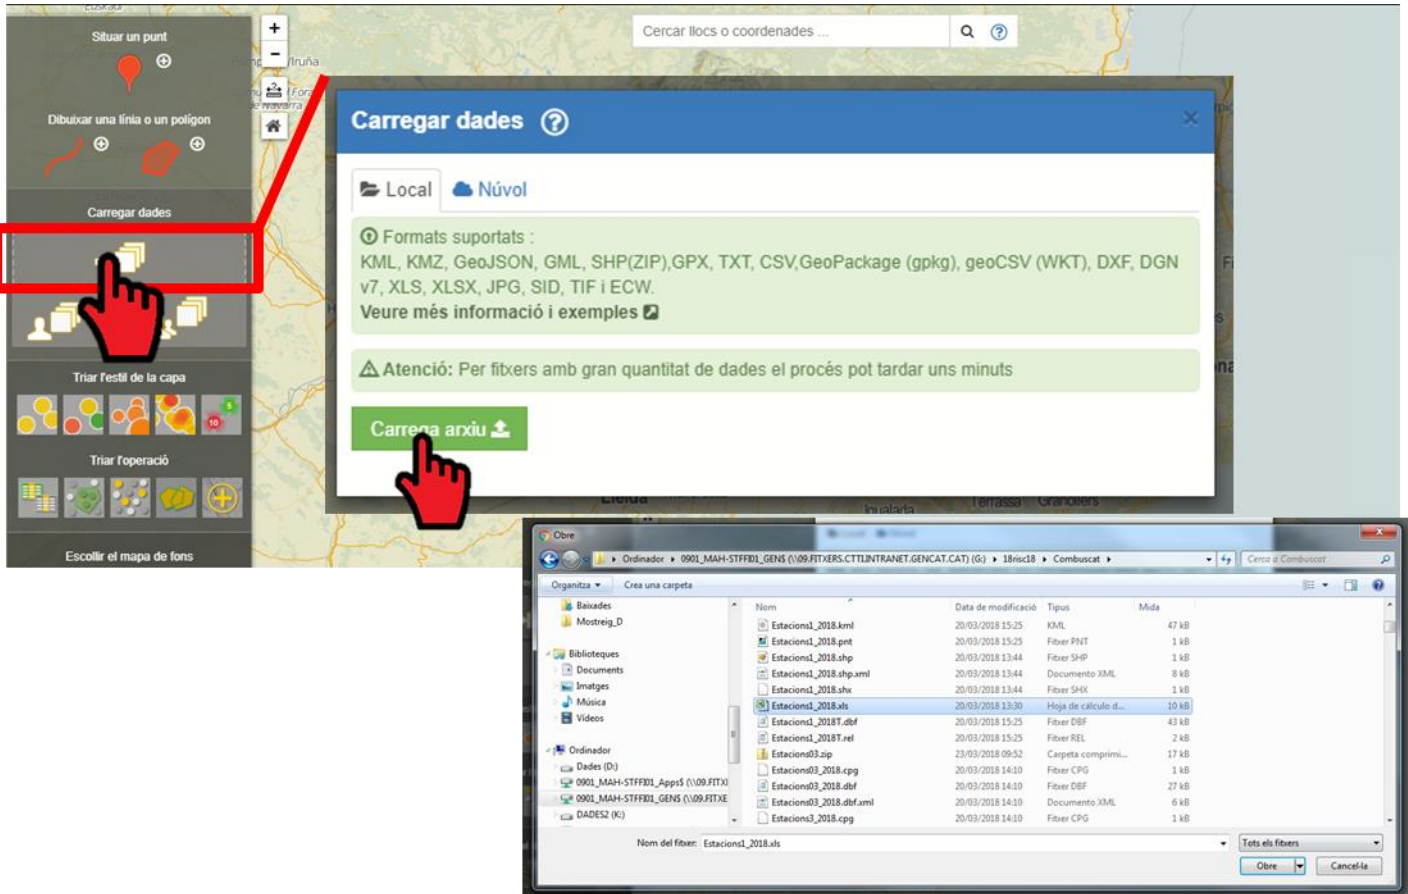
Situar un punt

Dibuixar una línia o un polígon

Carregar dades

Triar l'estil de la capa

Triar l'operació

Escollir el mapa de fons

Cercar llocs o coordenades ...

Carregar dades

Local

Núvol

Formats suportats :
KML, KMZ, GeoJSON, GML, SHP(ZIP),GPX, TXT, CSV,GeoPackage (gpkg), geoCSV (WKT), DXF, DGN v7, XLS, XLSX, JPG, SID, TIF i ECW.
Veure més informació i exemples

Atenció: Per fitxers amb gran quantitat de dades el procés pot tardar uns minuts

Carrega arxiu

Obre

Ordinador ▸ 0901_MAH-STFFI01_GENS (\\09.FITXERS.CTTI.INTRANET.GENCAT.CAT) (G:) ▸ 18risc18 ▸ Combuscat ▸

Cerca a Combuscat

Organitza ▾ Crea una carpeta

Baixades
Mostreig_D
Biblioteques
Documents
Imatges
Música
Vídeos
Ordinador
Dades (D:)
0901_MAH-STFFI01_Apps$ (\\09.FITXI
0901_MAH-STFFI01_GENS (\\09.FITXE
DADES2 (K:)

| Nom | Data de modificació | Tipus | Mida |
|---|---|---|---|
| Estacions1_2018.kml | 20/03/2018 15:25 | KML | 47 kB |
| Estacions1_2018.pnt | 20/03/2018 15:25 | Fitxer PNT | 1 kB |
| Estacions1_2018.shp | 20/03/2018 13:44 | Fitxer SHP | 1 kB |
| Estacions1_2018.shp.xml | 20/03/2018 13:44 | Documento XML | 8 kB |
| Estacions1_2018.shx | 20/03/2018 13:44 | Fitxer SHX | 1 kB |
| Estacions1_2018.xls | 20/03/2018 13:30 | Hoja de cálculo d... | 10 kB |
| Estacions1_2018T.dbf | 20/03/2018 15:25 | Fitxer DBF | 43 kB |
| Estacions1_2018T.rel | 20/03/2018 15:25 | Fitxer REL | 2 kB |
| Estacions03.zip | 23/03/2018 09:52 | Carpeta comprimi... | 17 kB |
| Estacions03_2018.cpg | 20/03/2018 14:10 | Fitxer CPG | 1 kB |
| Estacions03_2018.dbf | 20/03/2018 14:10 | Fitxer DBF | 27 kB |
| Estacions03_2018.dbf.xml | 20/03/2018 14:10 | Documento XML | 6 kB |
| Estacions3_2018.cpg | 20/03/2018 14:10 | Fitxer CPG | 1 kB |

Nom del fitxer: Estacions1_2018.xls

Tots els fitxers

Obre

Cancel·la